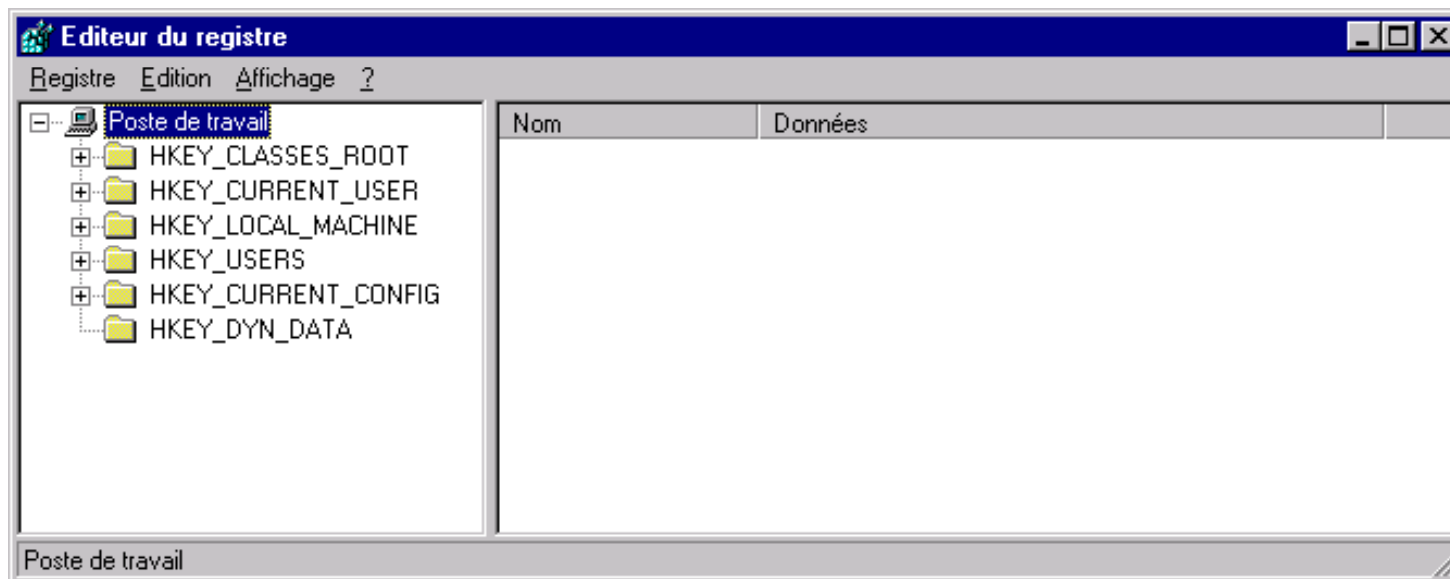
Editeur du registre

Registre Edition Affichage ?

Poste de travail
HKEY_CLASSES_ROOT
HKEY_CURRENT_USER
HKEY_LOCAL_MACHINE
HKEY_USERS
HKEY_CURRENT_CONFIG
HKEY_DYN_DATA

| Nom | Données |
|---|---|

Poste de travail